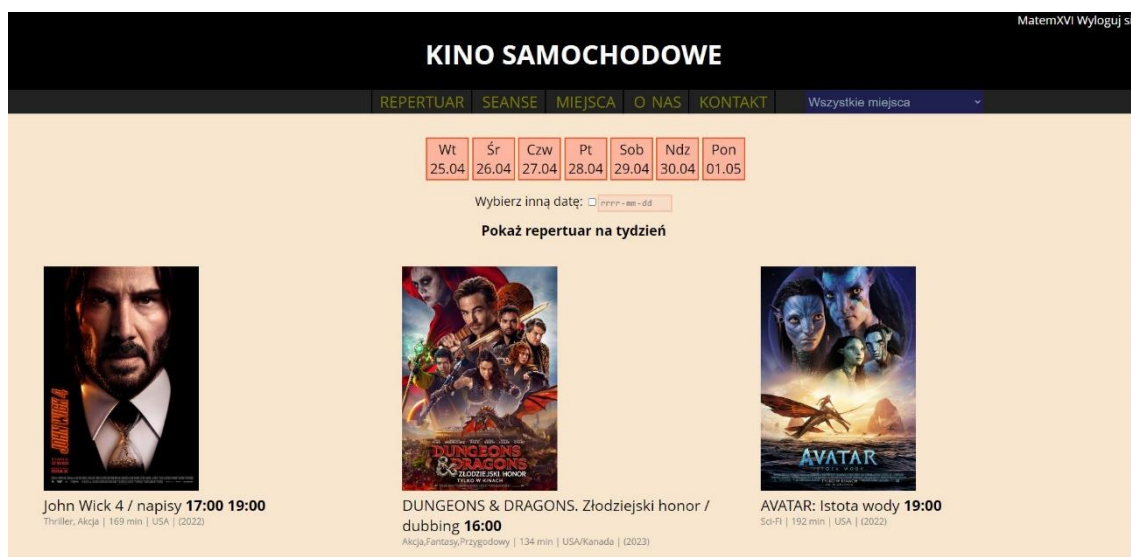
MatemXVI Wyloguj s

KINO SAMOCHODOWE

REPERTUAR SEANSE MIEJSCA O NAS KONTAKT Wszystkie miejsca

| Wt 25.04 | Śr 26.04 | Czw 27.04 | Pt 28.04 | Sob 29.04 | Ndz 30.04 | Pon 01.05 |
|---|---|---|---|---|---|---|

Wybierz inną datę: rrrr-mm-dd

Pokaż repertuar na tydzień

JOHN WICK 4

DUNGEONS & DRAGONS ZŁODZIEJSKI HONOR TYLKO W KINACH

AVATAR ISTOTA WODY

John Wick 4 / napisy **17:00** **19:00**
Thriller, Akcja | 169 min | USA | (2022)

DUNGEONS & DRAGONS. Złodziejski honor / dubbing **16:00**
Akcja,Fantasy,Przygodowy | 134 min | USA/Kanada | (2023)

AVATAR: Istota wody **19:00**
Sci-Fi | 192 min | USA | (2022)